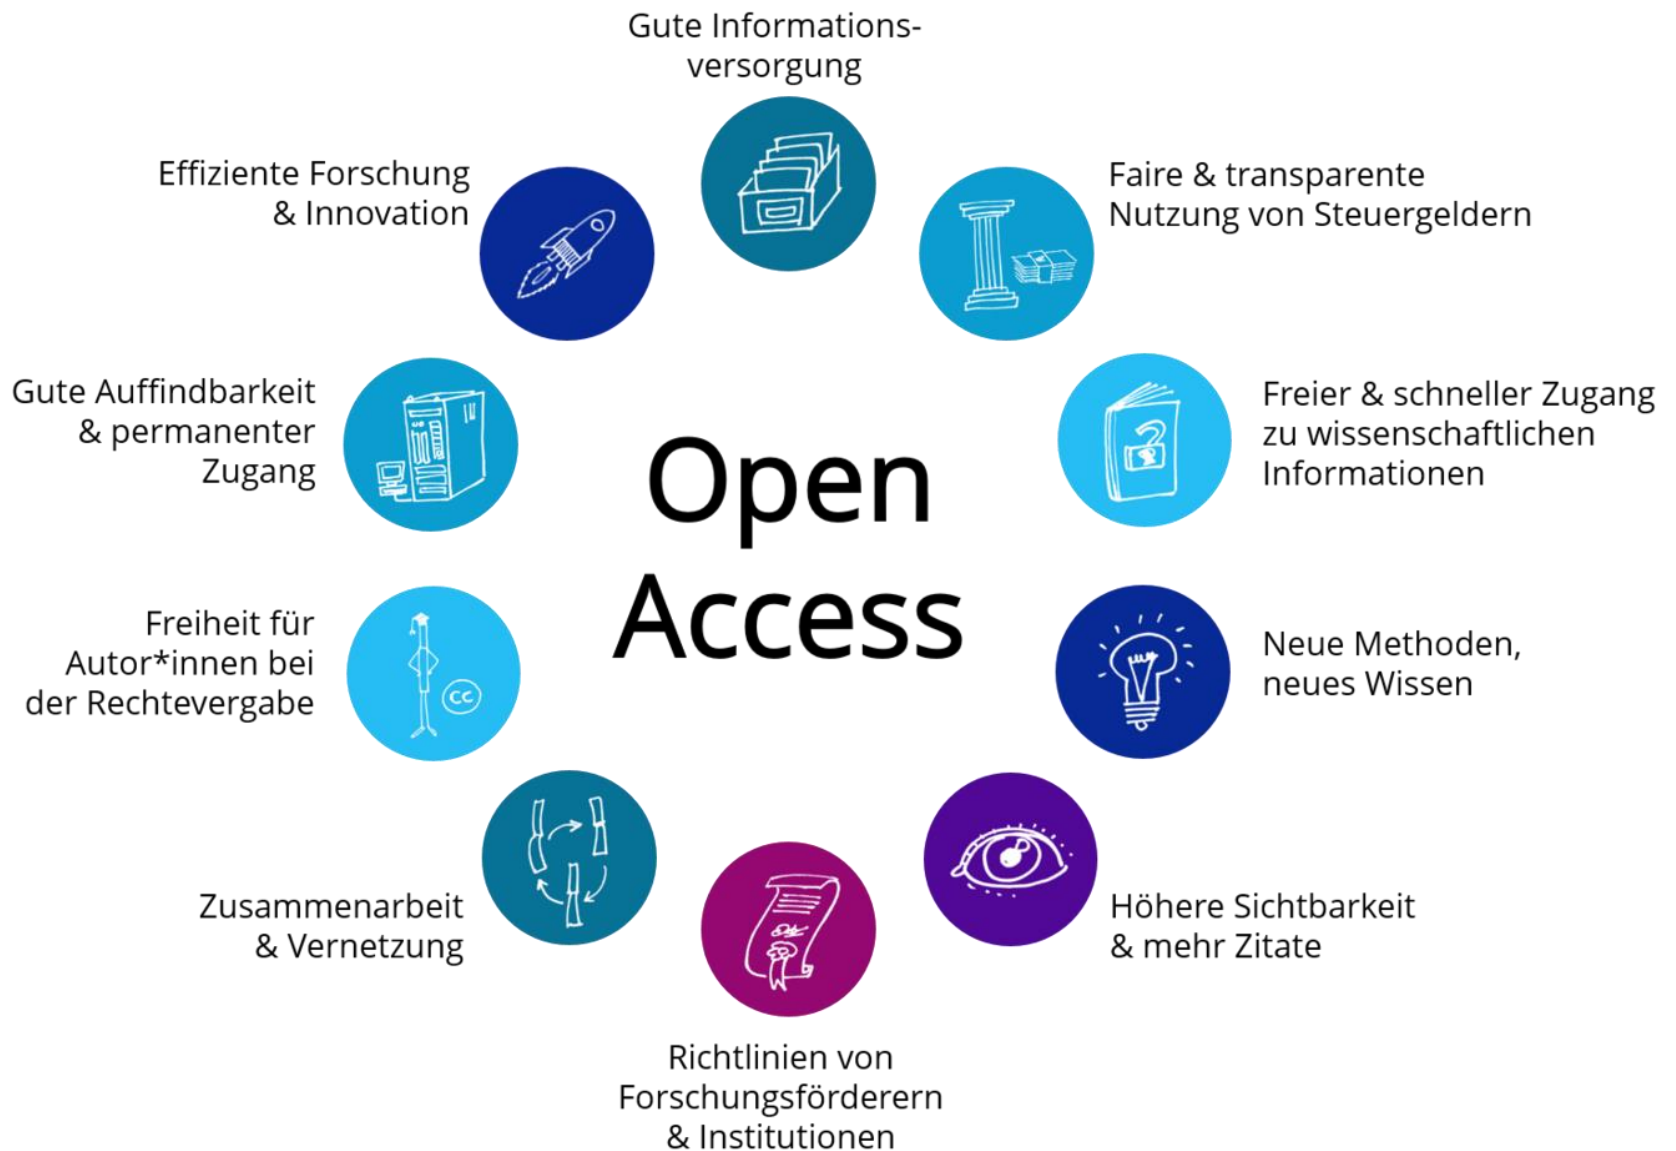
Gute Informationsversorgung

Effiziente Forschung & Innovation

Faire & transparente Nutzung von Steuergeldern

Gute Auffindbarkeit & permanenter Zugang

Open Access

Freier & schneller Zugang zu wissenschaftlichen Informationen

Freiheit für Autor*innen bei der Rechtevergabe

cc

Neue Methoden, neues Wissen

Zusammenarbeit & Vernetzung

Höhere Sichtbarkeit & mehr Zitate

Richtlinien von Forschungsförderern & Institutionen